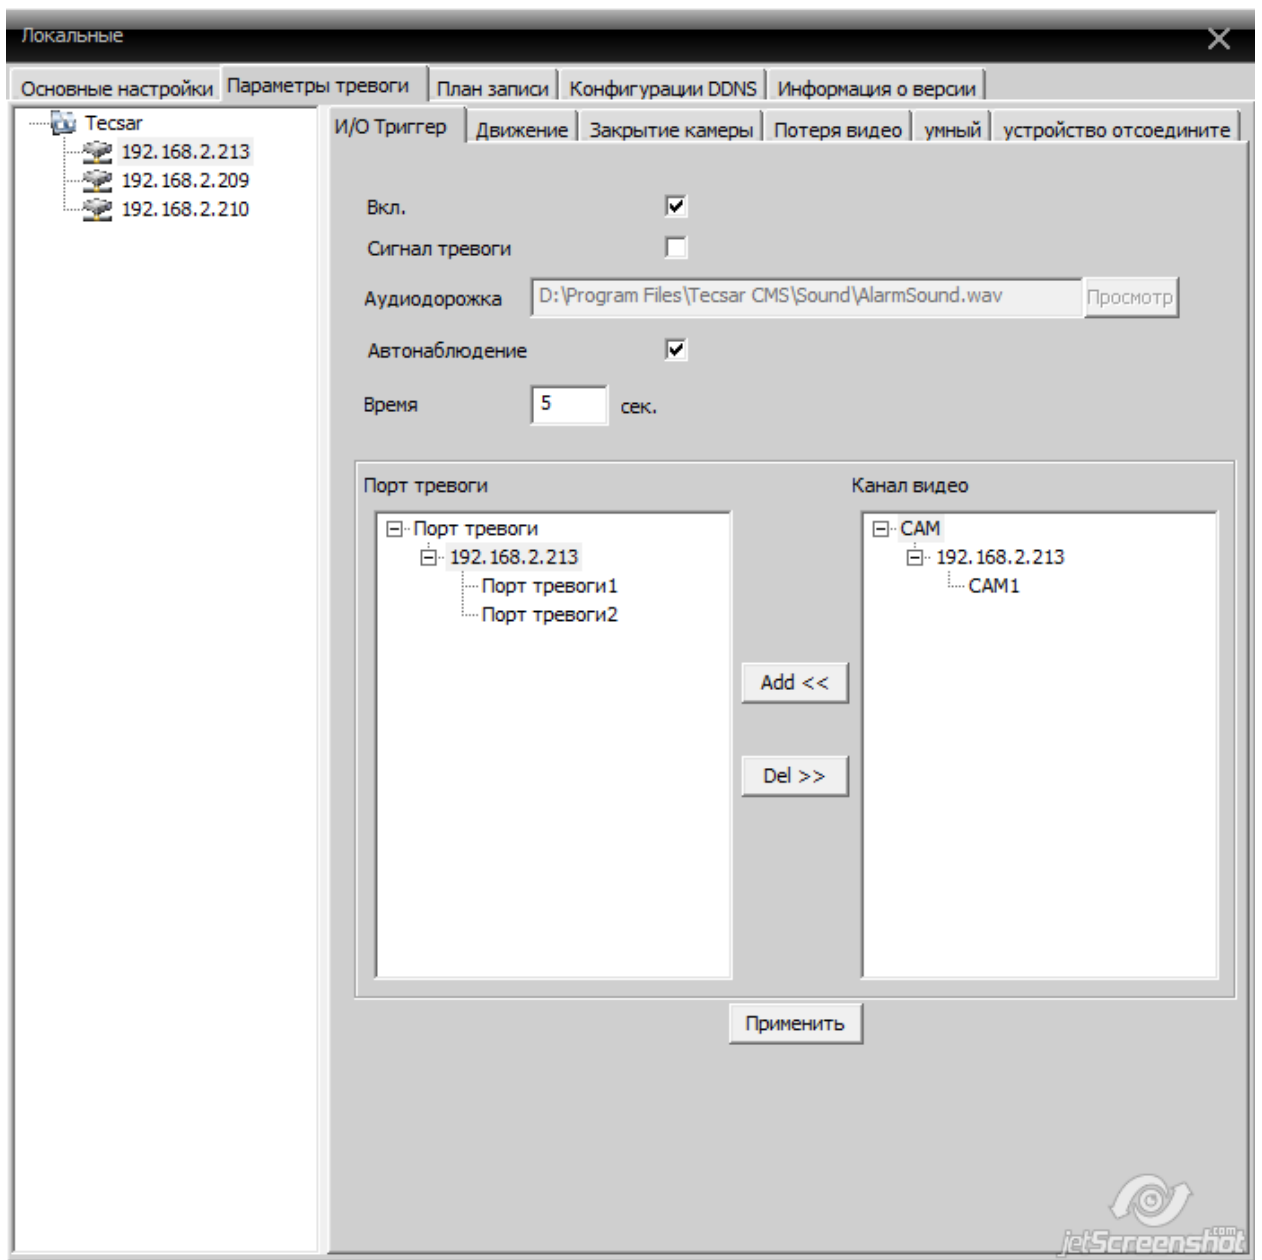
Локальные

Основные настройки | Параметры тревоги | План записи | Конфигурации DDNS | Информация о версии

Tecsar
192.168.2.213
192.168.2.209
192.168.2.210

И/О Триггер | Движение | Закрытие камеры | Потеря видео | умный | устройство отсоедините

Вкл.
Сигнал тревоги
Аудиодорожка D:\Program Files\Tecsar CMS\Sound\AlarmSound.wav Просмотр
Автонаблюдение
Время 5 сек.

Порт тревоги
Порт тревоги
192.168.2.213
Порт тревоги1
Порт тревоги2

Канал видео
CAM
192.168.2.213
CAM1

Add <<
Del >>

Применить

jetScreenshot .com